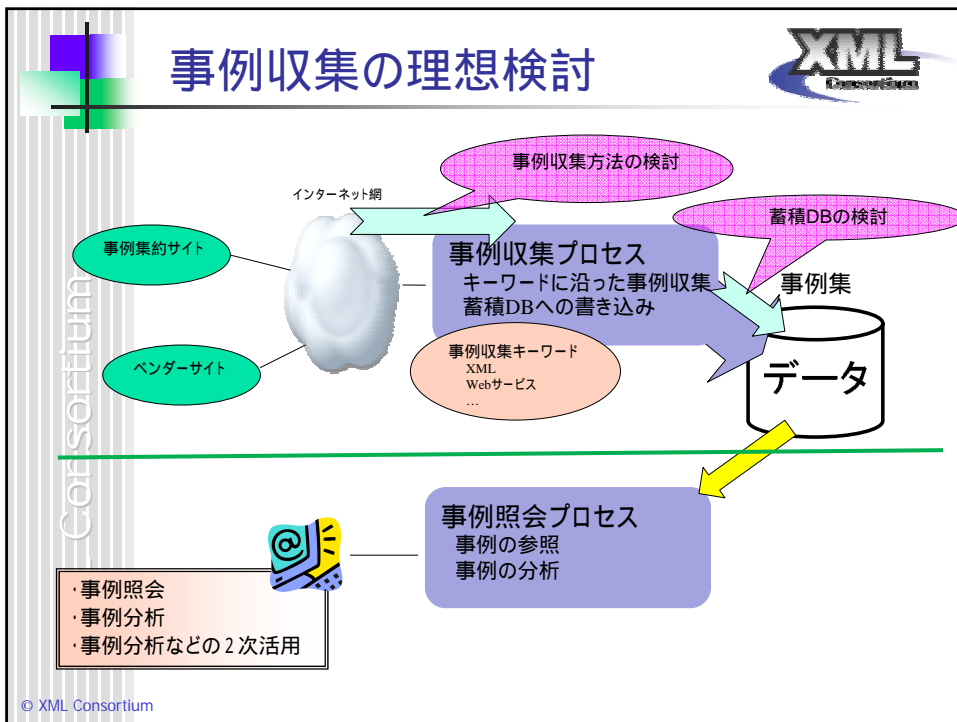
事例収集の理想検討

XML Consortium

Consortium

事例収集方法の検討

インターネット網

蓄積DBの検討

事例集約サイト

事例収集プロセス
キーワードに沿った事例収集
蓄積DBへの書き込み

事例集

データ

ベンダーサイト

事例収集キーワード
XML
Webサービス
…

事例照会プロセス
事例の参照
事例の分析

·事例照会
·事例分析
·事例分析などの２次活用

© XML Consortium